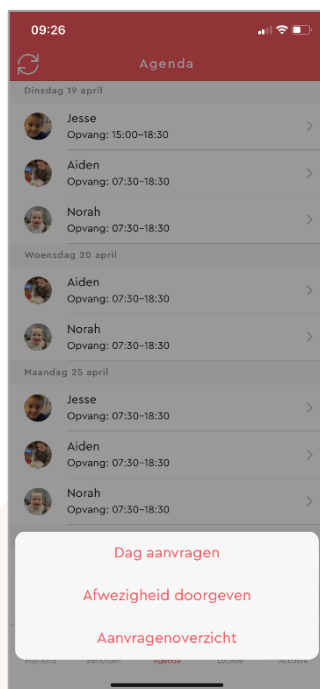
09:26

Agenda

Dinsdag 19 april

Jesse
Opvang: 15:00–18:30

Aiden
Opvang: 07:30–18:30

Norah
Opvang: 07:30–18:30

Woensdag 20 april

Aiden
Opvang: 07:30–18:30

Norah
Opvang: 07:30–18:30

Maandag 25 april

Jesse
Opvang: 07:30–18:30

Aiden
Opvang: 07:30–18:30

Norah
Opvang: 07:30–18:30

Dag aanvragen

Afwezigheid doorgeven

Aanvragenoverzicht

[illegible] Berichten Agenda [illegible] Account